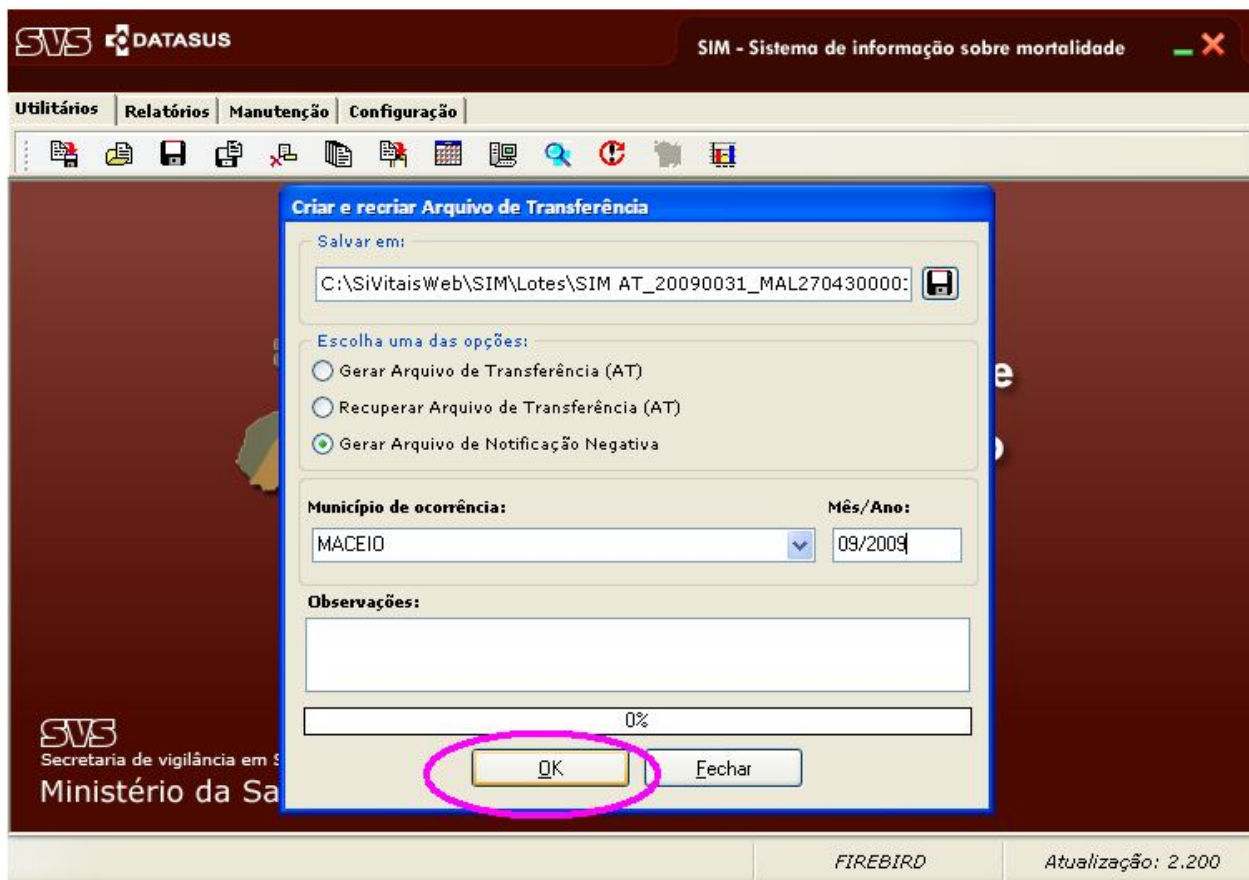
SVS DATASUS

SIM - Sistema de informação sobre mortalidade

Utilitários | Relatórios | Manutenção | Configuração

Criar e recriar Arquivo de Transferência

Salvar em:

C:\SiVitaisWeb\SIM\Lotes\SIM AT_20090031_MAL270430000:

Escolha uma das opções:

Gerar Arquivo de Transferência (AT)

Recuperar Arquivo de Transferência (AT)

Gerar Arquivo de Notificação Negativa

Município de ocorrência:

MACEIO

Mês/Ano:

09/2009

Observações:

0%

OK

Fechar

SVS
Secretaria de vigilância em S
Ministério da Sa

FIREBIRD

Atualização: 2.200